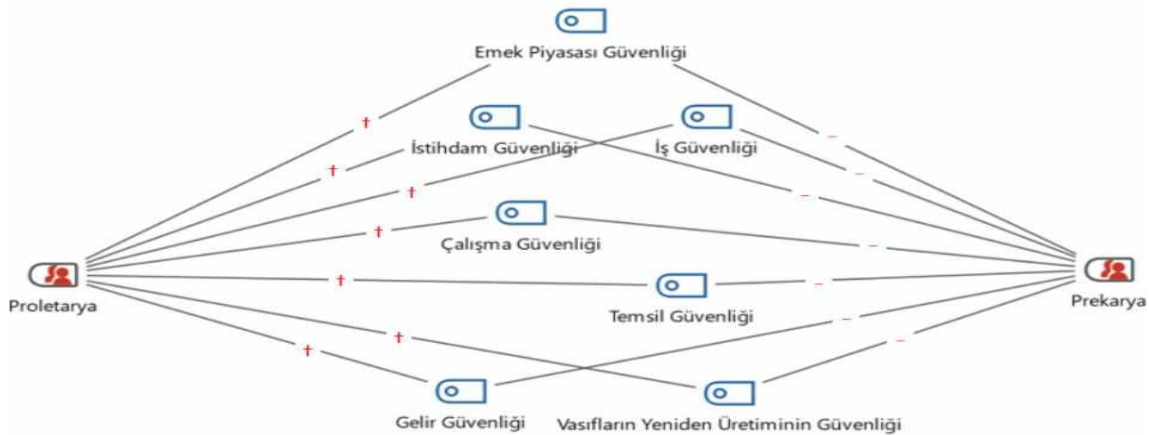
Emek Piyasası Güvenliği

İstihdam Güvenliği

İş Güvenliği

Çalışma Güvenliği

Proletarya

Temsil Güvenliği

Prekarya

Gelir Güvenliği

Vasıfların Yeniden Üretiminin Güvenliği

+ + + + + + +

– – – – – – –